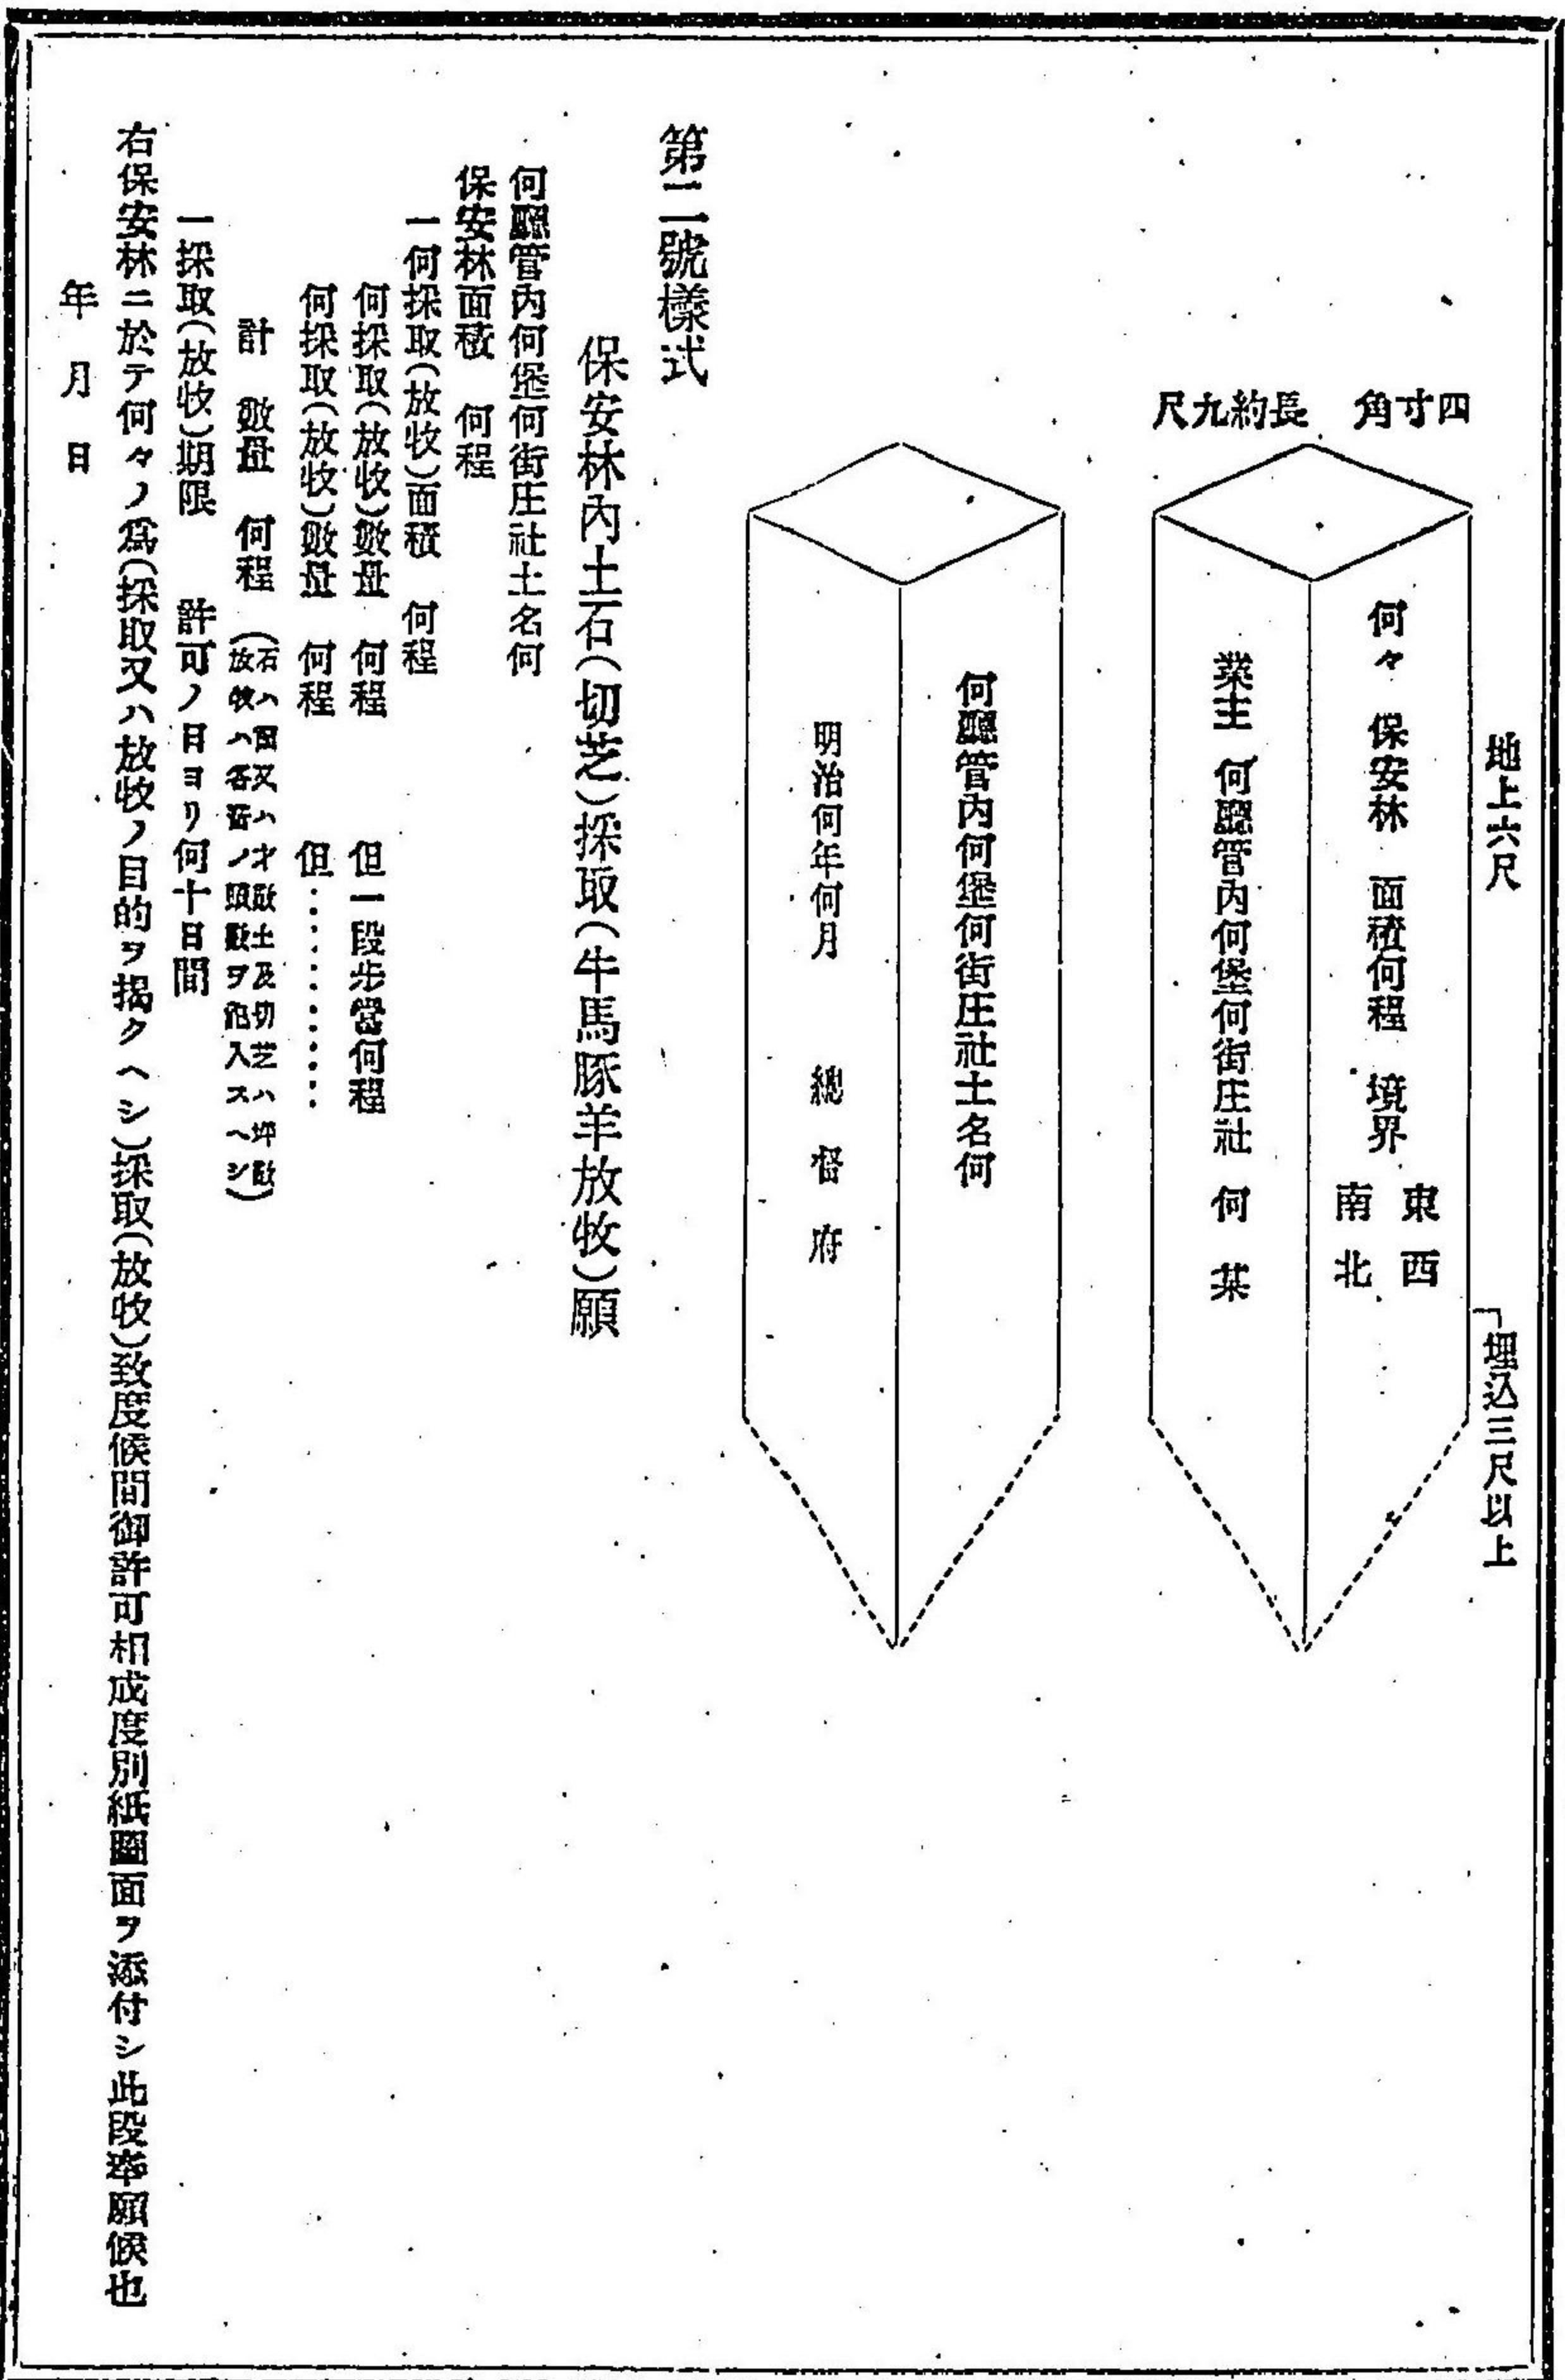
四寸角　長約九尺

地上六尺

埋込三尺以上

何々保安林　面積何程　境界　東西南北

業主　何廳管内何堡何街庄社　何某

何廳管内何堡何街庄社土名何

明治何年何月　總督府

第二號樣式

保安林内土石(切芝)採取(牛馬豚羊放牧)願

何廳管內何堡何街庄社土名何
保安林面積　何程
一何採取(放牧)面積　何程
何採取(放牧)數量　何程　但一段歩當何程
何採取(放牧)數量　何程　但…………
計　數量　何程　(右ハ石又ハ才數土及切芝ハ坪數放牧ハ各畜ノ頭數ヲ記入スヘシ)
一採取(放牧)期限　許可ノ日ヨリ何十日間
右保安林ニ於テ何々ノ爲(採取又ハ放牧ノ目的ヲ掲クヘシ)採取(放牧)致度候間御許可相成度別紙圖面ヲ添付シ此段率願候也
年　月　日